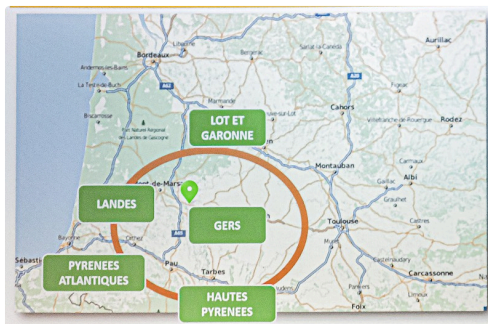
LOT ET GARONNE

LANDES

GERS

PYRENEES ATLANTIQUES

HAUTES PYRENEES

Bordeaux

Libourne

Bergerac

Sarlat-la-Canéda

Aurillac

Andernos-les-Bains

La Teste-de-Buch

Biscarrosse

Parc Naturel Régional des Landes de Gascogne

Marmande

Villeneuve-sur-Lot

Cahors

Figeac

Villefranche-de-Rouergue

Rodez

Montauban

Carmaux

Albi

Gaillac

Toulouse

Graulhet

Castres

Castelnaudary

Carcassonne

Mont-de-Marsan

Bayonne

Orthez

Sebasti

Pau

Tarbes

Muret

Pamiers

Foix

Limoux

A10

A62

A20

A61

A65